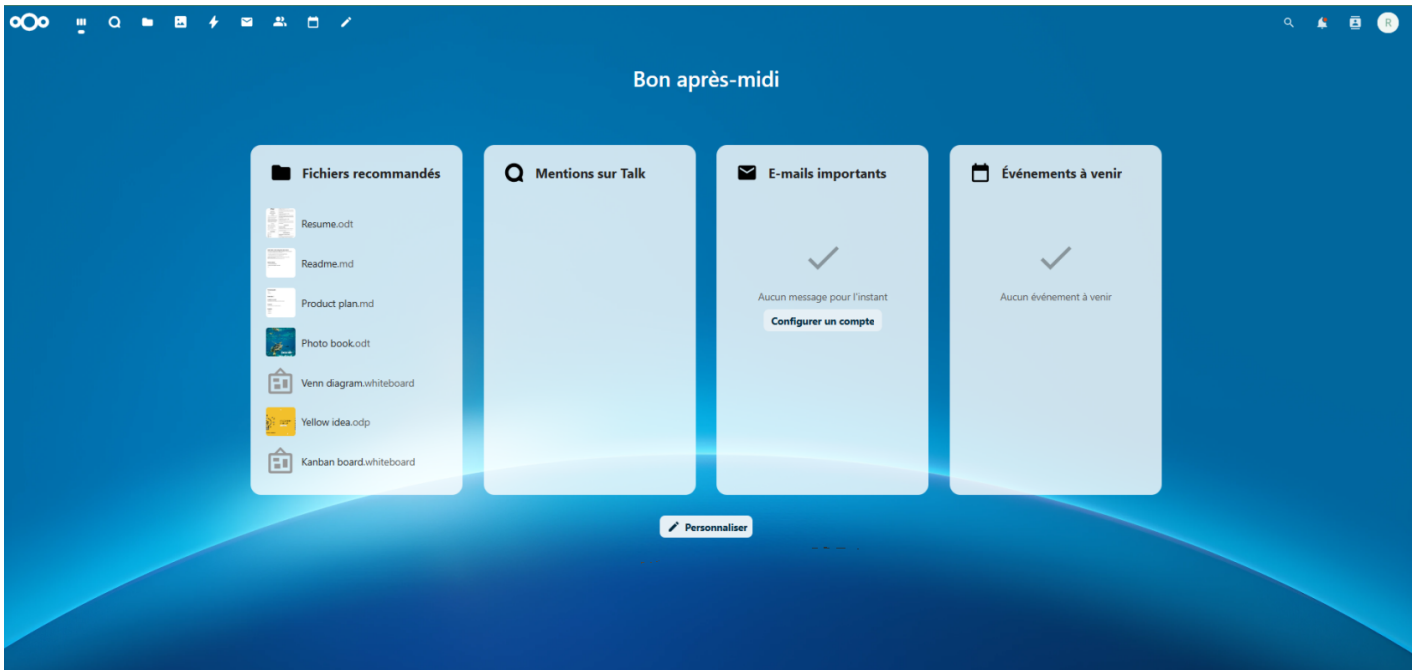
R

Bon après-midi

Fichiers recommandés

Resume.odt

Readme.md

Product plan.md

Photo book.odt

Venn diagram.whiteboard

Yellow idea.odp

Kanban board.whiteboard

Mentions sur Talk

E-mails importants

Aucun message pour l'instant

Configurer un compte

Événements à venir

Aucun événement à venir

Personnaliser